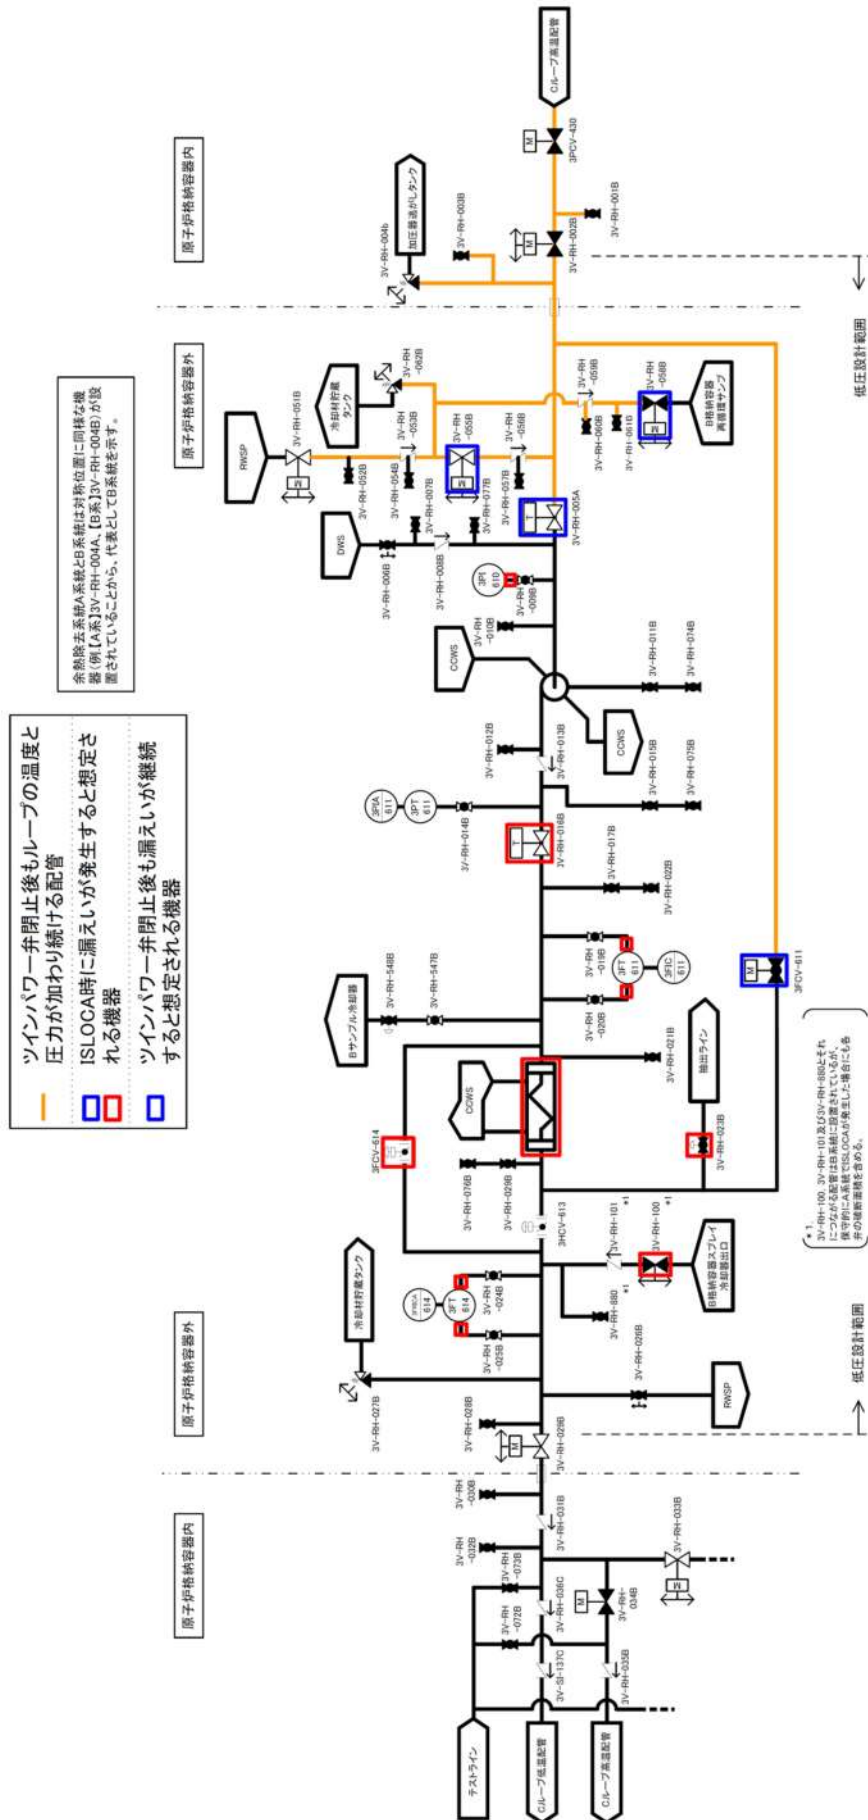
ツインパワー弁閉止後もループの温度と圧力が加わり続ける配管

ISLOCA時に漏えいが発生すると想定される機器

ツインパワー弁閉止後も漏えいが継続すると想定される機器

余熱除去系統A系統とB系統は対称位置に同様な機器(例【A系】3V-RH-004A,【B系】3V-RH-004B)が設置されていることから、代表としてB系統を示す。

原子炉格納容器内

原子炉格納容器外

原子炉格納容器外

原子炉格納容器内

低圧設計範囲

低圧設計範囲

Cループ高温配管

3PCV-430

3V-RH-001B

3V-RH-002B

3V-RH-003B

3V-RH-004b

加圧器逃がしタンク

RWSP

3V-RH-051B

3V-RH-052B

冷却材貯蔵タンク

3V-RH-062B

3V-RH-053B

3V-RH-054B

3V-RH-055B

3V-RH-056B

3V-RH-057B

3V-RH-059B

3V-RH-060B

3V-RH-061B

3V-RH-058B

B格納容器再循環サンプ

3V-RH-005A

3V-RH-007B

3V-RH-077B

DWS

3V-RH-006B

3V-RH-008B

3PI 610

3V-RH-009B

3V-RH-010B

CCWS

3V-RH-011B

3V-RH-074B

CCWS

3V-RH-012B

3V-RH-013B

3V-RH-015B

3V-RH-075B

3PIA 611

3PT 611

3V-RH-014B

3V-RH-016B

3V-RH-017B

3V-RH-022B

3V-RH-019B

3FT 611

3FIC 611

3V-RH-020B

3FCV-611

Bサンプル冷却器

3V-RH-548B

3V-RH-547B

CCWS

抽出ライン

3V-RH-021B

3V-RH-023B

3FCV-614

3V-RH-076B

3V-RH-029B

3HCV-613

3V-RH-101 *1

3V-RH-100 *1

B格納容器スプレイ冷却器出口

3V-RH-880 *1

冷却材貯蔵タンク

3FRCA 614

3FT 614

3V-RH-024B

3V-RH-025B

3V-RH-026B

RWSP

3V-RH-027B

3V-RH-028B

3V-RH-029B

3V-RH-030B

3V-RH-031B

3V-RH-032B

3V-RH-073B

3V-RH-033B

3V-RH-072B

3V-RH-036C

3V-RH-034B

3V-SI-137C

3V-RH-035B

テストライン

Cループ低温配管

Cループ高温配管

*1
3V-RH-100、3V-RH-101及び3V-RH-880とそれにつながる配管はB系統に設置されているが、保守的にA系統でISLOCAが発生した場合にも各弁の破断面積を含める。